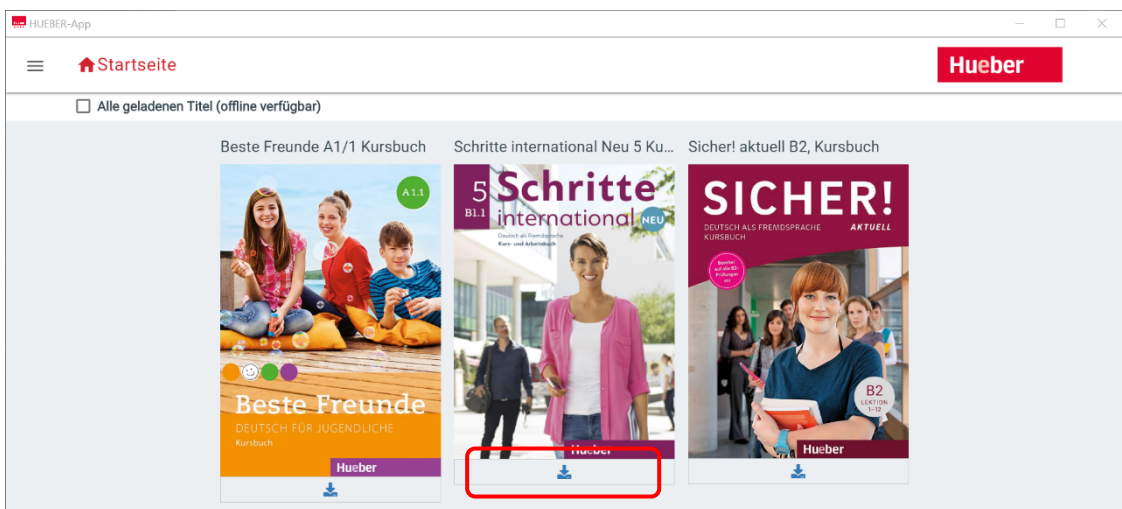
HUEBER-App

Startseite

Hueber

Alle geladenen Titel (offline verfügbar)

Beste Freunde A1/1 Kursbuch

A1.1

Beste Freunde
DEUTSCH FÜR JUGENDLICHE
Kursbuch

Hueber

Schritte international Neu 5 Ku...

5
B1.1
Schritte
international
NEU
Deutsch als Fremdsprache
Kurs- und Arbeitsbuch

Hueber

Sicher! aktuell B2, Kursbuch

SICHER!
DEUTSCH ALS FREMDSPRACHE
AKTUELL
KURSBUCH

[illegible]

B2
LEKTION 1–12

Hueber